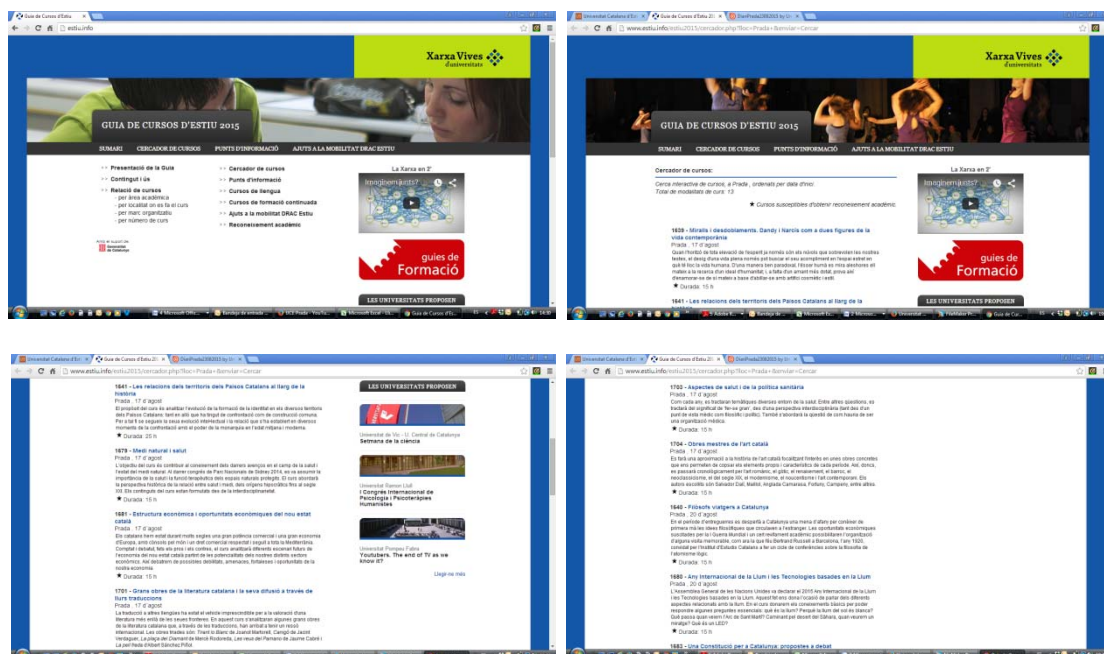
Guia de Cursos d'Estiu
estiu.info

Xarxa Vives d'universitats

GUIA DE CURSOS D'ESTIU 2015

SUMARI　CERCADOR DE CURSOS　PUNTS D'INFORMACIÓ　AJUTS A LA MOBILITAT DRAC ESTIU

Presentació de la Guia
Contingut i ús
Relació de cursos
- per àrea acadèmica
- per localitat on es fa el curs
- per marc organitzatiu
- per número de curs

Cercador de cursos
Punts d'informació
Cursos de llengua
Cursos de formació continuada
Ajuts a la mobilitat DRAC Estiu
Reconeixement acadèmic

La Xarxa en 2'
Imagineu-us?

guies de Formació

LES UNIVERSITATS PROPOSEN

Universitat Catalana d'Estiu　Guia de Cursos d'Estiu 2015　DiariProdaUCE2015
www.estiu.info/estiu2015/cercador.php?lloc=Prada+&enviar=Cercar

Xarxa Vives d'universitats

GUIA DE CURSOS D'ESTIU 2015

SUMARI　CERCADOR DE CURSOS　PUNTS D'INFORMACIÓ　AJUTS A LA MOBILITAT DRAC ESTIU

Cercador de cursos:
Cerca interactiva de cursos, a Prada , ordenats per data d'inici
Total de modalitats de curs: 13

★ Cursos susceptibles d'obtenir reconeixement acadèmic

1639 - Miralls i desdoblaments. Dandy i Narcís com a dues figures de la vida contemporània
Prada , 17 d'agost
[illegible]
★ Durada: 15 h

1641 - Les relacions dels territoris dels Països Catalans al llarg de la

La Xarxa en 2'
guies de Formació
LES UNIVERSITATS PROPOSEN

1641 - Les relacions dels territoris dels Països Catalans al llarg de la història
Prada , 17 d'agost
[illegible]
★ Durada: 25 h

1679 - Medi natural i salut
Prada , 17 d'agost
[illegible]
★ Durada: 15 h

1681 - Estructura econòmica i oportunitats econòmiques del nou estat català
Prada , 17 d'agost
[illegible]
★ Durada: 15 h

1701 - Grans obres de la literatura catalana i la seva difusió a través de llurs traduccions
Prada , 17 d'agost
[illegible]

LES UNIVERSITATS PROPOSEN
Universitat de Vic - U. Central de Catalunya
Setmana de la ciència
Universitat Ramon Llull
I Congrés Internacional de Psicologia i Psicoteràpies Humanistes
Universitat Pompeu Fabra
Youtubers. The end of TV as we know it?
Llegir-ne més

1702 - Aspectes de salut i de la política sanitària
Prada , 17 d'agost
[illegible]
★ Durada: 15 h

1704 - Obres mestres de l'art català
Prada , 17 d'agost
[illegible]
★ Durada: 15 h

1640 - Filòsofs viatgers a Catalunya
Prada , 20 d'agost
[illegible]
★ Durada: 15 h

1680 - Any Internacional de la Llum i les Tecnologies basades en la Llum
Prada , 20 d'agost
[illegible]
★ Durada: 15 h

1683 - Una Constitució per a Catalunya: propostes a debat